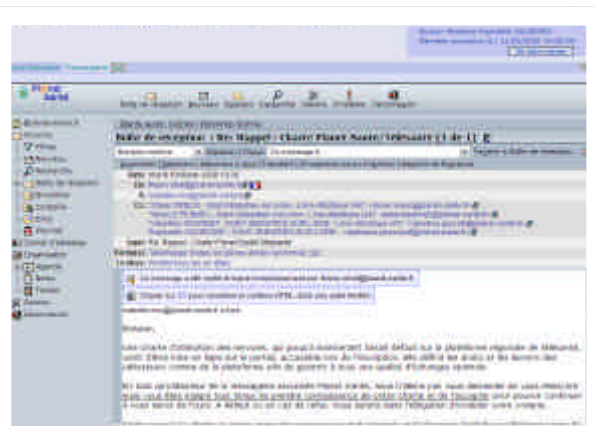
Boîte de réception : Re: Rappel : Charte Plasm Santé Télésanté (1 de 1)

Boîte de réception | Brouillons | Dossiers | Recherche | Options | Annuaire | Déconnexion

Date: Mardi 9 Octobre 2007 15:10

Sujet: Re: Rappel : Charte Plasm Santé Télésanté

Bonjour,

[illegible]